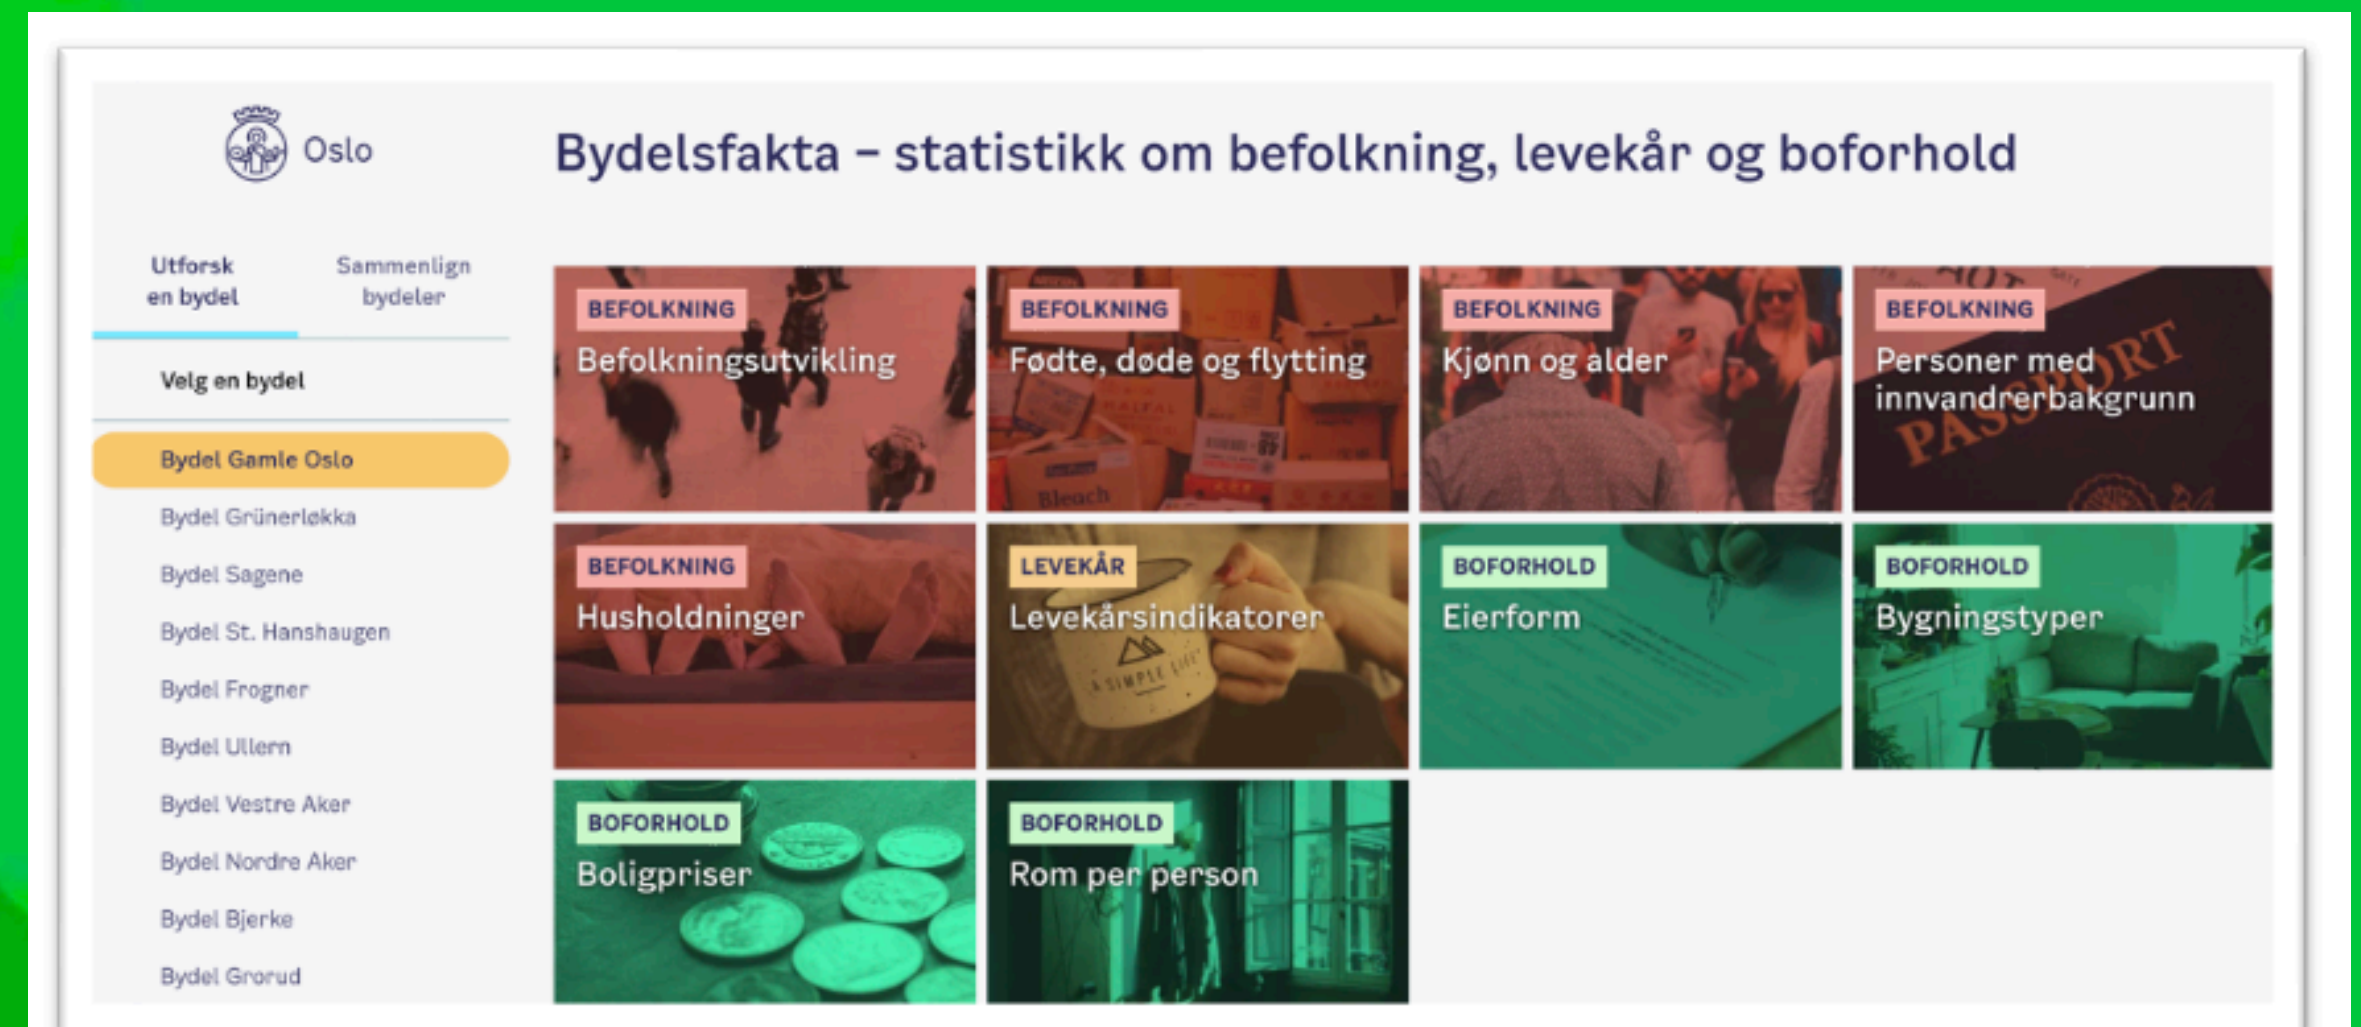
Oslo

Bydelsfakta – statistikk om befolkning, levekår og boforhold

Utforsk en bydel

Sammenlign bydeler

Velg en bydel

Bydel Gamle Oslo
Bydel Grünerløkka
Bydel Sagene
Bydel St. Hanshaugen
Bydel Frogner
Bydel Ullern
Bydel Vestre Aker
Bydel Nordre Aker
Bydel Bjerke
Bydel Grorud

BEFOLKNING
Befolkningsutvikling

BEFOLKNING
Fødte, døde og flytting

BEFOLKNING
Kjønn og alder

BEFOLKNING
Personer med innvandrerbakgrunn

BEFOLKNING
Husholdninger

LEVEKÅR
Levekårsindikatorer

BOFORHOLD
Eierform

BOFORHOLD
Bygningstyper

BOFORHOLD
Boligpriser

BOFORHOLD
Rom per person